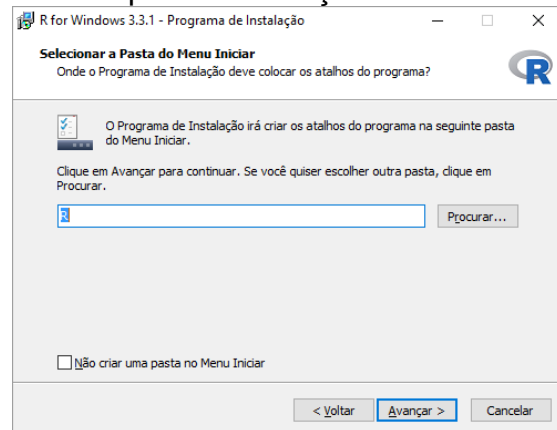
R for Windows 3.3.1 - Programa de Instalação

Selecionar a Pasta do Menu Iniciar
Onde o Programa de Instalação deve colocar os atalhos do programa?

R

O Programa de Instalação irá criar os atalhos do programa na seguinte pasta do Menu Iniciar.

Clique em Avançar para continuar. Se você quiser escolher outra pasta, clique em Procurar.

R

Procurar...

Não criar uma pasta no Menu Iniciar

< Voltar

Avançar >

Cancelar